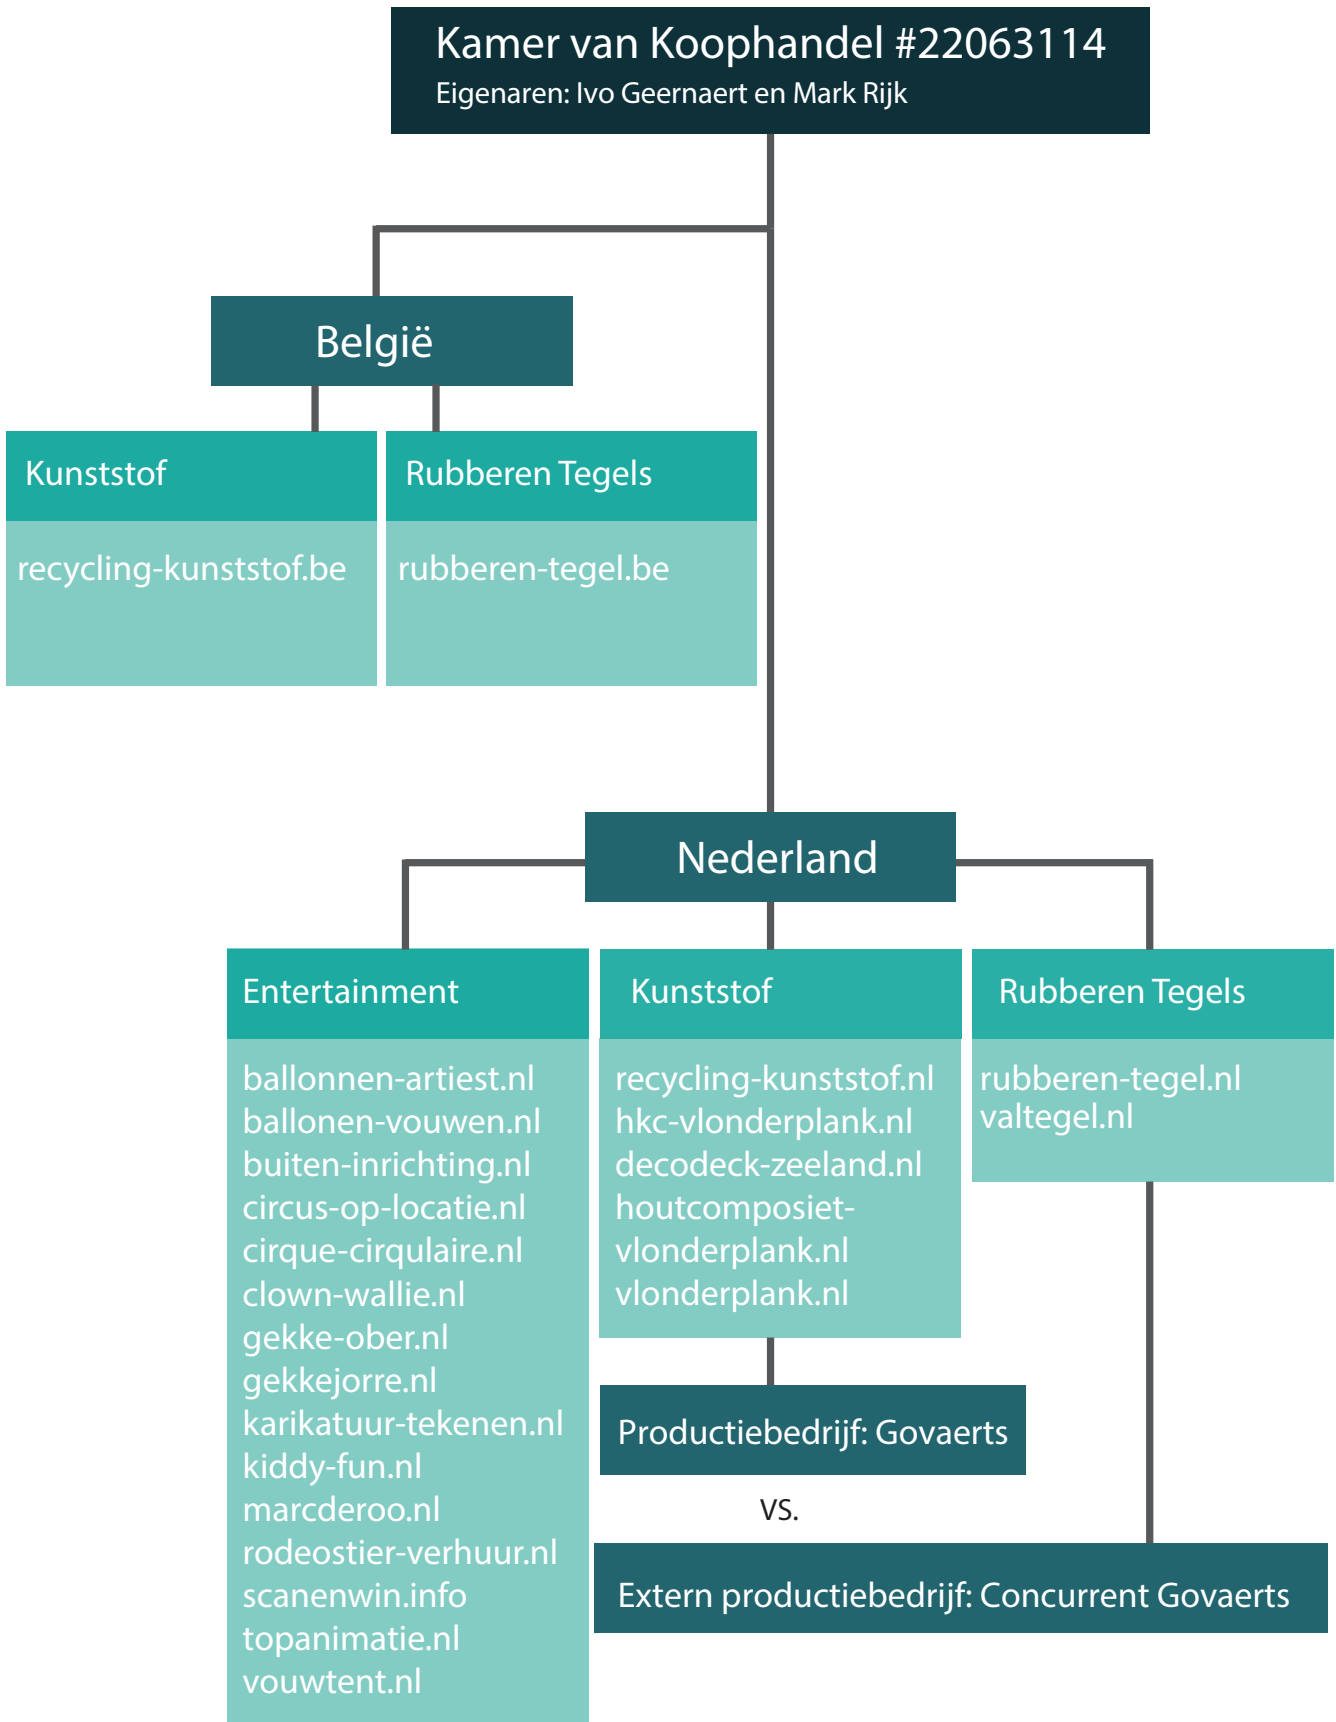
Kamer van Koophandel #22063114
Eigenaren: Ivo Geernaert en Mark Rijk

België

Kunststof

recycling-kunststof.be

Rubberen Tegels

rubberen-tegel.be

Nederland

Entertainment

ballonnen-artiest.nl
ballonen-vouwen.nl
buiten-inrichting.nl
circus-op-locatie.nl
cirque-cirqulaire.nl
clown-wallie.nl
gekke-ober.nl
gekkejorre.nl
karikatuur-tekenen.nl
kiddy-fun.nl
marcderoo.nl
rodeostier-verhuur.nl
scanenwin.info
topanimatie.nl
vouwtent.nl

Kunststof

recycling-kunststof.nl
hkc-vlonderplank.nl
decodeck-zeeland.nl
houtcomposiet-vlonderplank.nl
vlonderplank.nl

Rubberen Tegels

rubberen-tegel.nl
valtegel.nl

Productiebedrijf: Govaerts

VS.

Extern productiebedrijf: Concurrent Govaerts